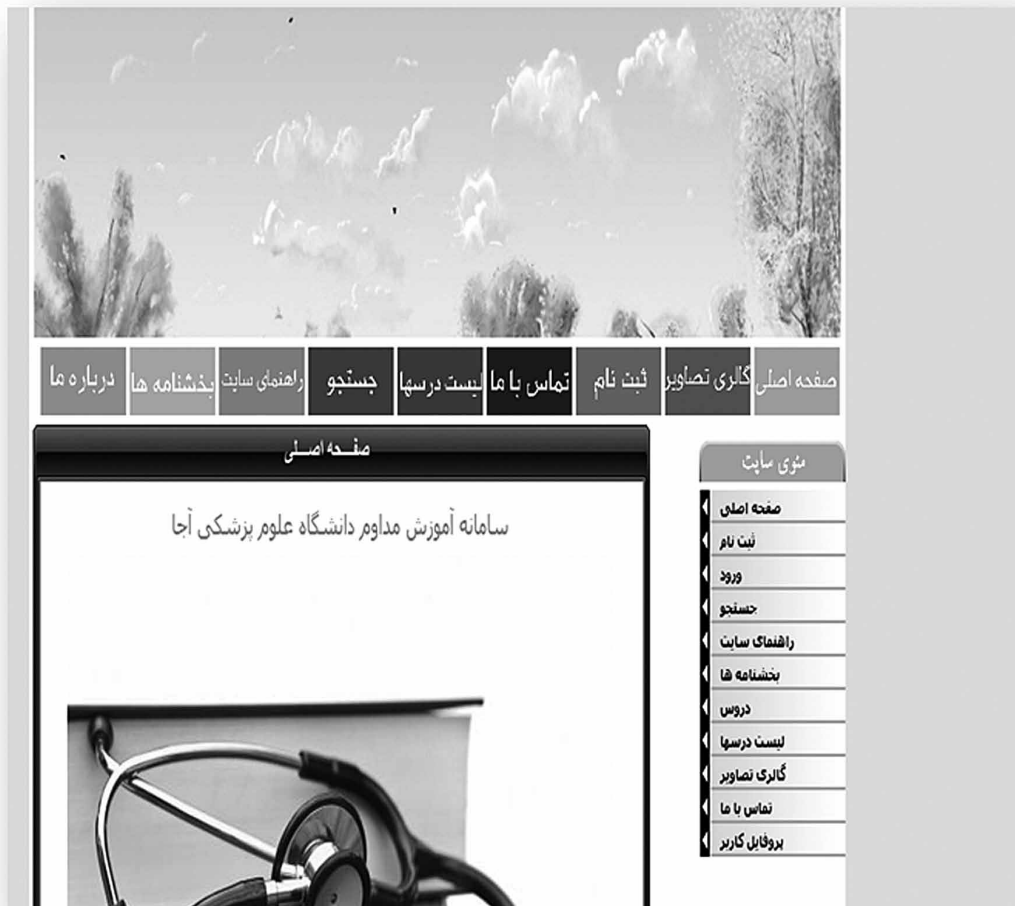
صفحه اصلی
گالری تصاویر
ثبت نام
تماس با ما
لیست درسها
جستجو
راهنمای سایت
بخشنامه ها
درباره ما

منوی سایت
صفحه اصلی
ثبت نام
ورود
جستجو
راهنمای سایت
بخشنامه ها
دروس
لیست درسها
گالری تصاویر
تماس با ما
پروفایل کاربر

صفحه اصلی
سامانه آموزش مداوم دانشگاه علوم پزشکی آجا